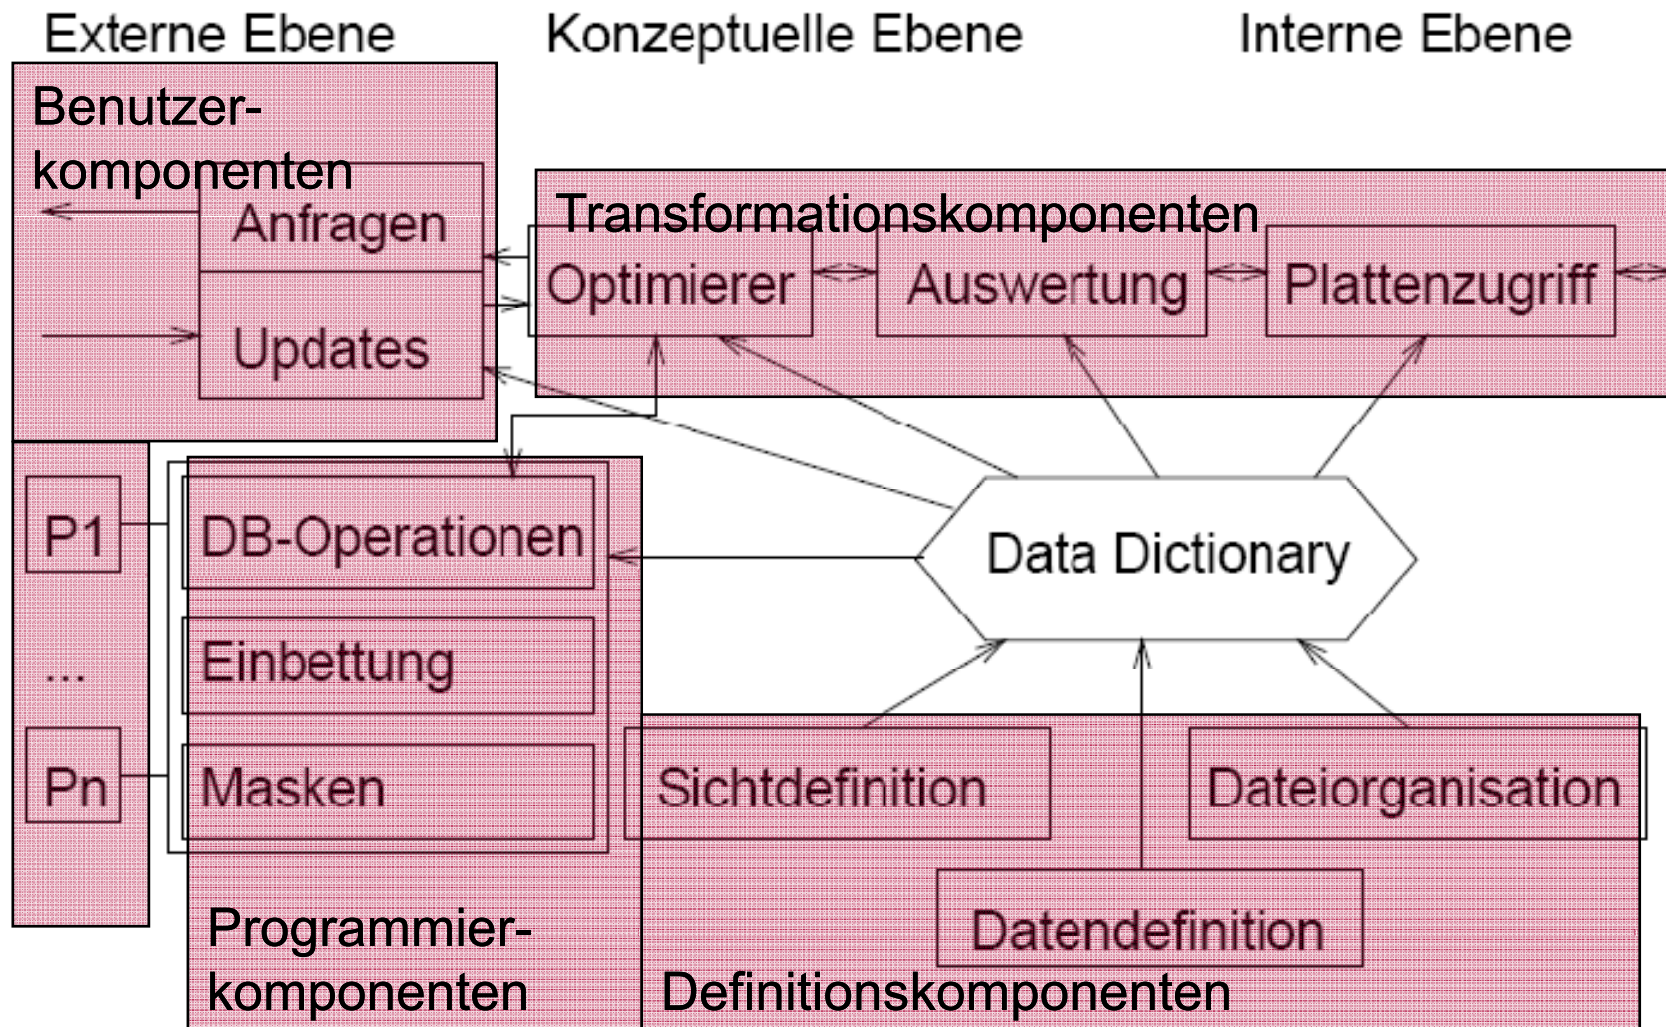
Externe Ebene

Konzeptuelle Ebene

Interne Ebene

Benutzerkomponenten

Anfragen

Updates

Transformationskomponenten

Optimierer

Auswertung

Plattenzugriff

P1

...

Pn

DB-Operationen

Einbettung

Masken

Data Dictionary

Sichtdefinition

Dateiorganisation

Datendefinition

Programmierkomponenten

Definitionskomponenten